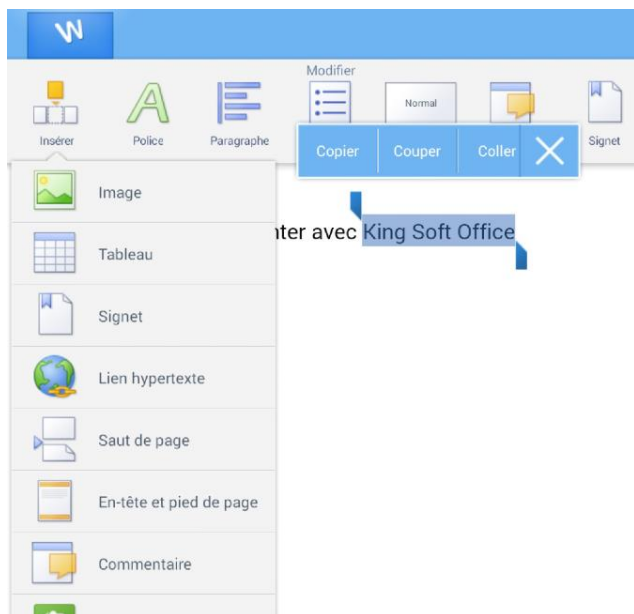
W

Modifier

Insérer

Police

Paragraphe

Normal

Signet

Copier

Couper

Coller

nter avec King Soft Office

Image

Tableau

Signet

Lien hypertexte

Saut de page

En-tête et pied de page

Commentaire